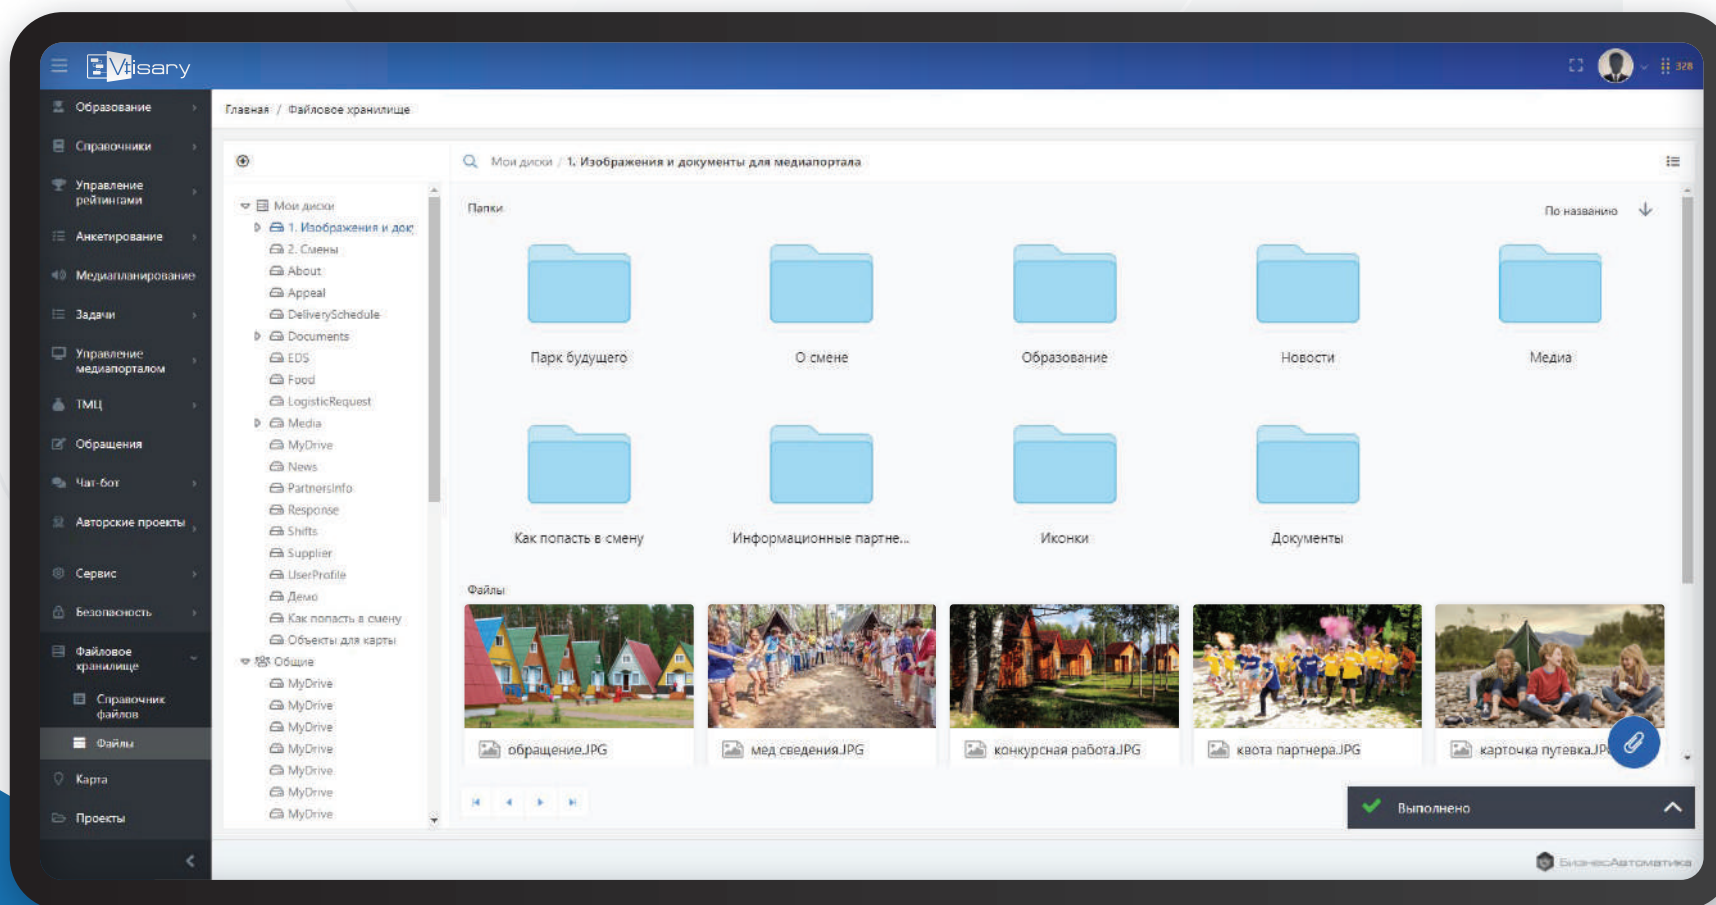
Visary

328

Образование
Справочники
Управление рейтингами
Анкетирование
Медиапланирование
Задачи
Управление медиапорталом
ТМЦ
Обращения
Чат-бот
Авторские проекты
Сервис
Безопасность
Файловое хранилище
Справочник файлов
Файлы
Карта
Проекты

Главная / Файловое хранилище

Мои диски
1. Изображения и док
2. Смены
About
Appeal
DeliverySchedule
Documents
EDS
Food
LogisticRequest
Media
MyDrive
News
PartnersInfo
Response
Shifts
Supplier
UserProfile
Демо
Как попасть в смену
Объекты для карты
Общие
MyDrive
MyDrive
MyDrive
MyDrive
MyDrive
MyDrive
MyDrive

Мои диски / 1. Изображения и документы для медиапортала

Папки
По названию

Парк будущего
О смене
Образование
Новости
Медиа
Как попасть в смену
Информационные партне...
Иконки
Документы

Файлы
обращение.JPG
мед сведения.JPG
конкурсная работа.JPG
квота партнера.JPG
карточка путевка.JP

Выполнено

БизнесАвтоматика